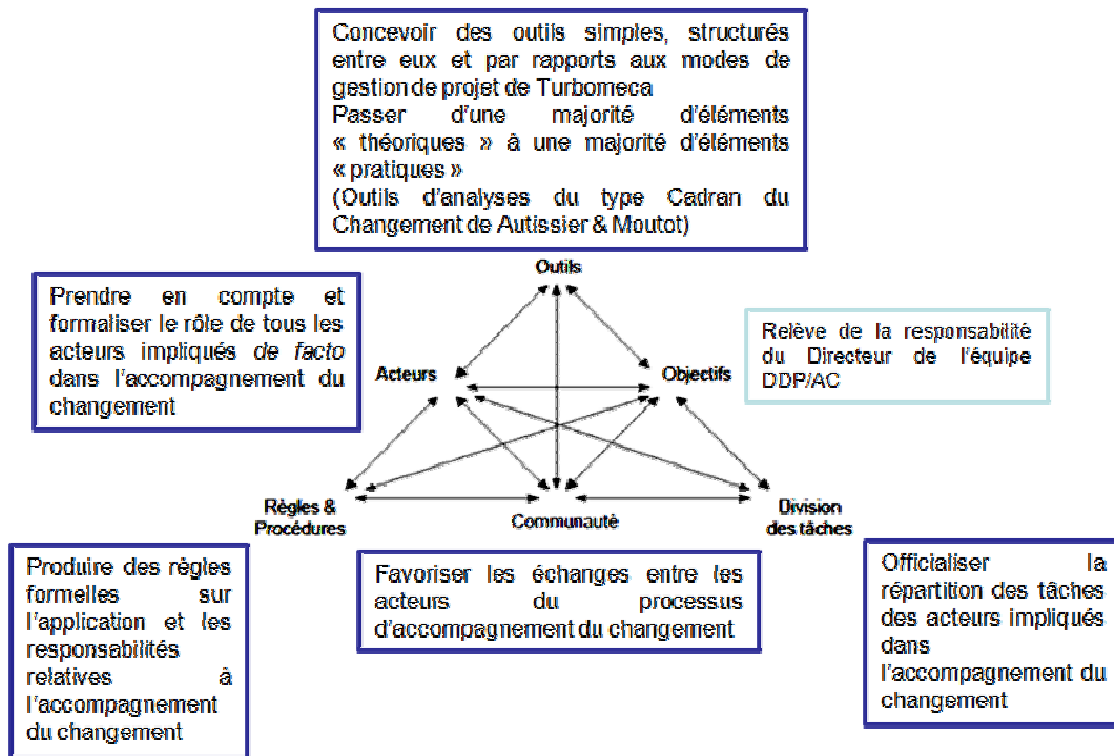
Concevoir des outils simples, structurés entre eux et par rapports aux modes de gestion de projet de Turbomeca
Passer d'une majorité d'éléments « théoriques » à une majorité d'éléments « pratiques »
(Outils d'analyses du type Cadran du Changement de Autissier & Moutot)

Prendre en compte et formaliser le rôle de tous les acteurs impliqués de facto dans l'accompagnement du changement

Outils

Acteurs

Objectifs

Relève de la responsabilité du Directeur de l'équipe DDP/AC

Règles & Procédures

Communauté

Division des tâches

Produire des règles formelles sur l'application et les responsabilités relatives à l'accompagnement du changement

Favoriser les échanges entre les acteurs du processus d'accompagnement du changement

Officialiser la répartition des tâches des acteurs impliqués dans l'accompagnement du changement